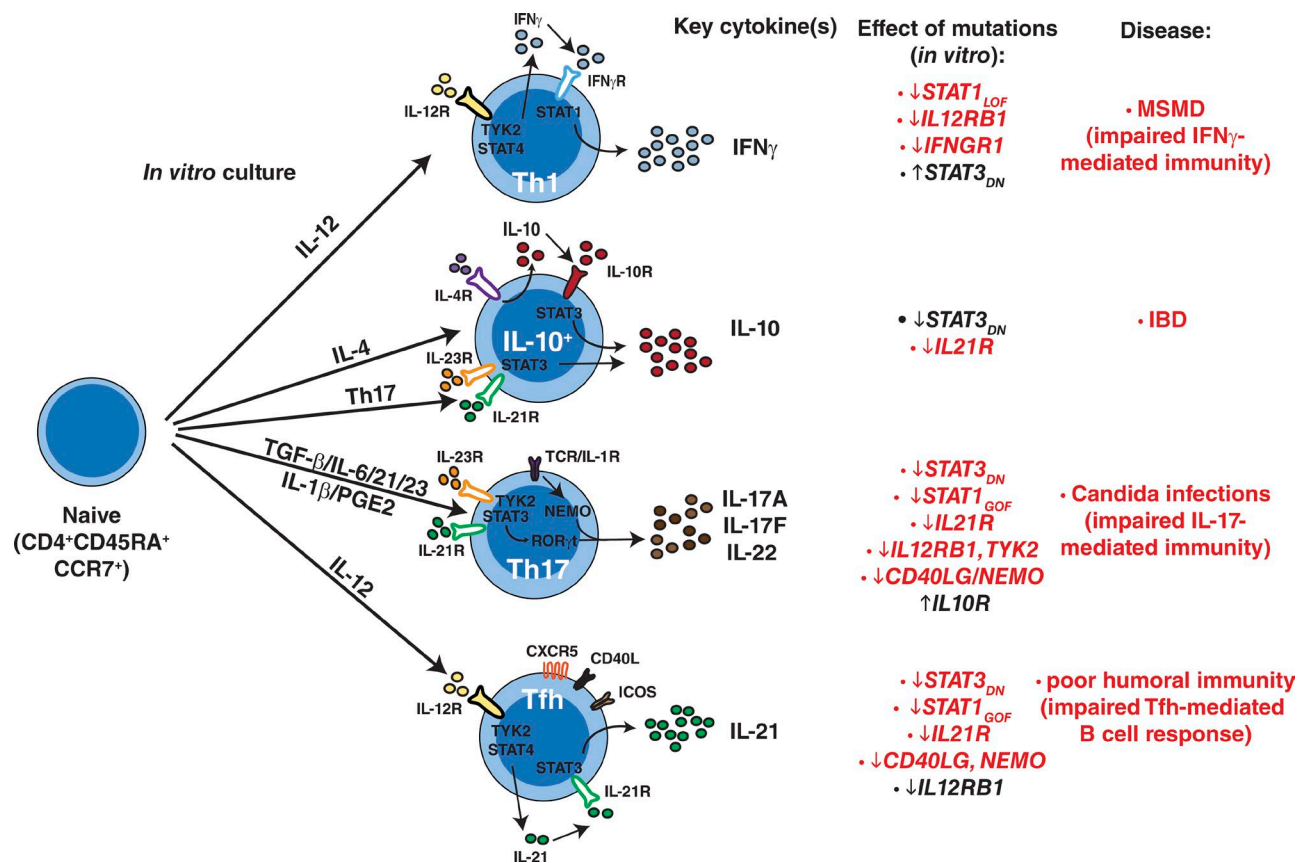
Key cytokine(s)

Effect of mutations (*in vitro*):

Disease:

*In vitro* culture

IFN$\gamma$

IFN$\gamma$R

IL-12R

TYK2 STAT4

STAT1

Th1

IFN$\gamma$

• ↓$STAT1_{LOF}$
• ↓*IL12RB1*
• ↓*IFNGR1*
• ↑$STAT3_{DN}$

• MSMD (impaired IFN$\gamma$-mediated immunity)

IL-12

IL-10

IL-10R

IL-4R

STAT3

IL-10⁺

IL-23R

STAT3

IL-21R

IL-10

• ↓$STAT3_{DN}$
• ↓*IL21R*

• IBD

IL-4

Th17

TGF-$\beta$/IL-6/21/23
IL-1$\beta$/PGE2

IL-23R

TCR/IL-1R

TYK2

STAT3

NEMO

ROR$\gamma$t

IL-21R

Th17

IL-17A
IL-17F
IL-22

• ↓$STAT3_{DN}$
• ↓$STAT1_{GOF}$
• ↓*IL21R*
• ↓*IL12RB1, TYK2*
• ↓*CD40LG/NEMO*
↑*IL10R*

• Candida infections (impaired IL-17-mediated immunity)

Naive (CD4⁺CD45RA⁺ CCR7⁺)

IL-12

CXCR5

CD40L

ICOS

Tfh

IL-12R

TYK2 STAT4

STAT3

IL-21R

IL-21

IL-21

• ↓$STAT3_{DN}$
• ↓$STAT1_{GOF}$
• ↓*IL21R*
• ↓*CD40LG, NEMO*
• ↓*IL12RB1*

• poor humoral immunity (impaired Tfh-mediated B cell response)